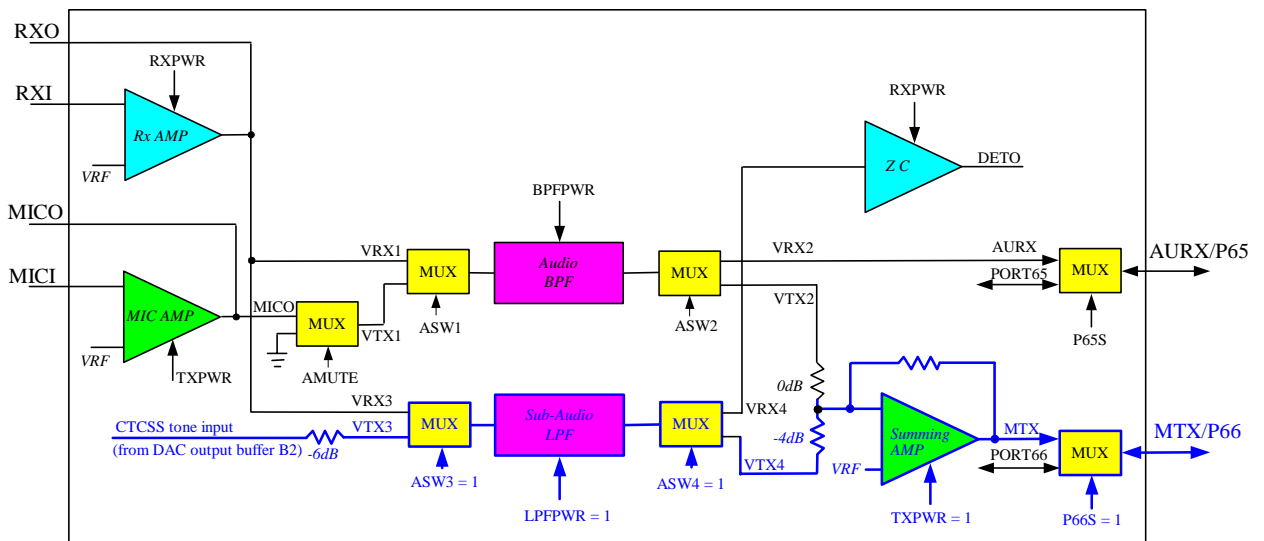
RXO
RXPWR
RXI
Rx AMP
VRF
MICO
MICI
MIC AMP
VRF
TXPWR
MICO
MUX
VTX1
AMUTE
VRX1
MUX
ASW1
BPFPWR
Audio
BPF
MUX
ASW2
VRX2
VTX2
RXPWR
Z C
DETO
AURX
PORT65
MUX
P65S
AURX/P65
VRX3
CTCSS tone input
(from DAC output buffer B2)
-6dB
VTX3
MUX
ASW3 = 1
Sub-Audio
LPF
LPFPWR = 1
MUX
ASW4 = 1
VRX4
VTX4
0dB
-4dB
VRF
Summing
AMP
TXPWR = 1
MTX
PORT66
MUX
P66S = 1
MTX/P66